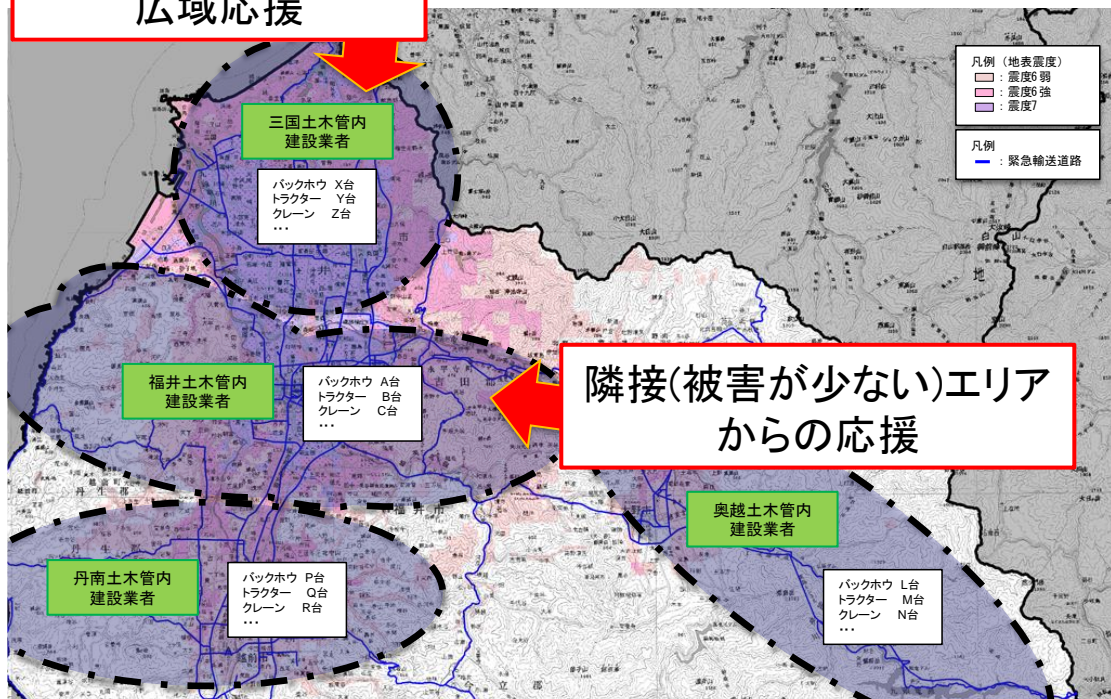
広域応援

凡例（地表震度）
：震度6弱
：震度6強
：震度7

凡例
：緊急輸送道路

三国土木管内
建設業者

バックホウ X台
トラクター Y台
クレーン Z台
…

福井土木管内
建設業者

バックホウ A台
トラクター B台
クレーン C台
…

隣接(被害が少ない)エリアからの応援

奥越土木管内
建設業者

バックホウ L台
トラクター M台
クレーン N台
…

丹南土木管内
建設業者

バックホウ P台
トラクター Q台
クレーン R台
…